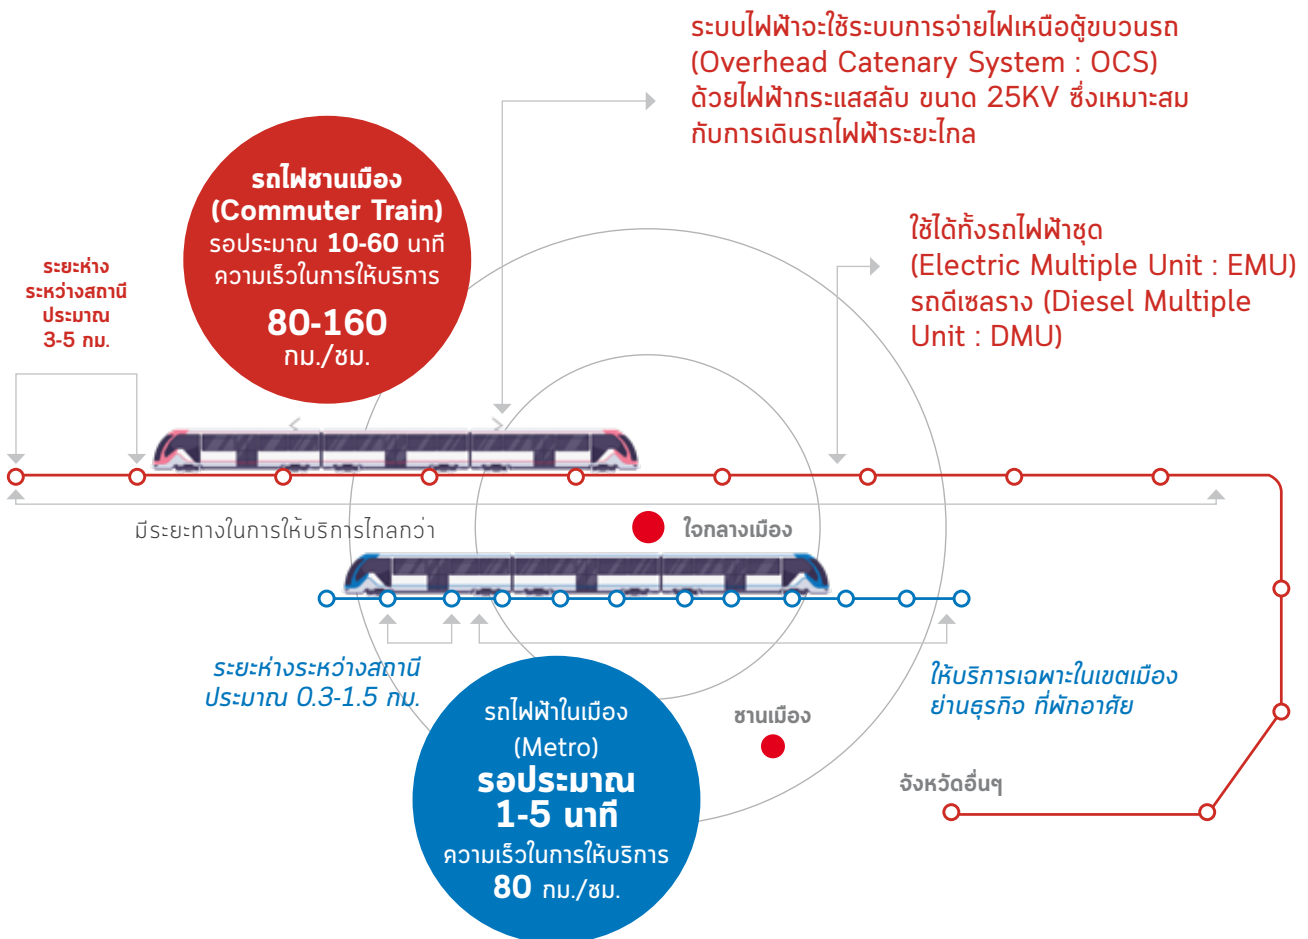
ระบบไฟฟ้าจะใช้ระบบการจ่ายไฟเหนือตู้ขบวนรถ (Overhead Catenary System : OCS) ด้วยไฟฟ้ากระแสสลับ ขนาด 25KV ซึ่งเหมาะสมกับการเดินรถไฟฟ้าระยะไกล

รถไฟชานเมือง
(Commuter Train)
รอประมาณ 10-60 นาที
ความเร็วในการให้บริการ
80-160
กม./ชม.

ระยะห่าง
ระหว่างสถานี
ประมาณ
3-5 กม.

ใช้ได้ทั้งรถไฟฟ้าชุด
(Electric Multiple Unit : EMU)
รถดีเซลราง (Diesel Multiple
Unit : DMU)

มีระยะทางในการให้บริการไกลกว่า

ใจกลางเมือง

ระยะห่างระหว่างสถานี
ประมาณ 0.3-1.5 กม.

ให้บริการเฉพาะในเขตเมือง
ย่านธุรกิจ ที่พักอาศัย

ชานเมือง

รถไฟฟ้าในเมือง
(Metro)
รอประมาณ
1-5 นาที
ความเร็วในการให้บริการ
80 กม./ชม.

จังหวัดอื่นๆ